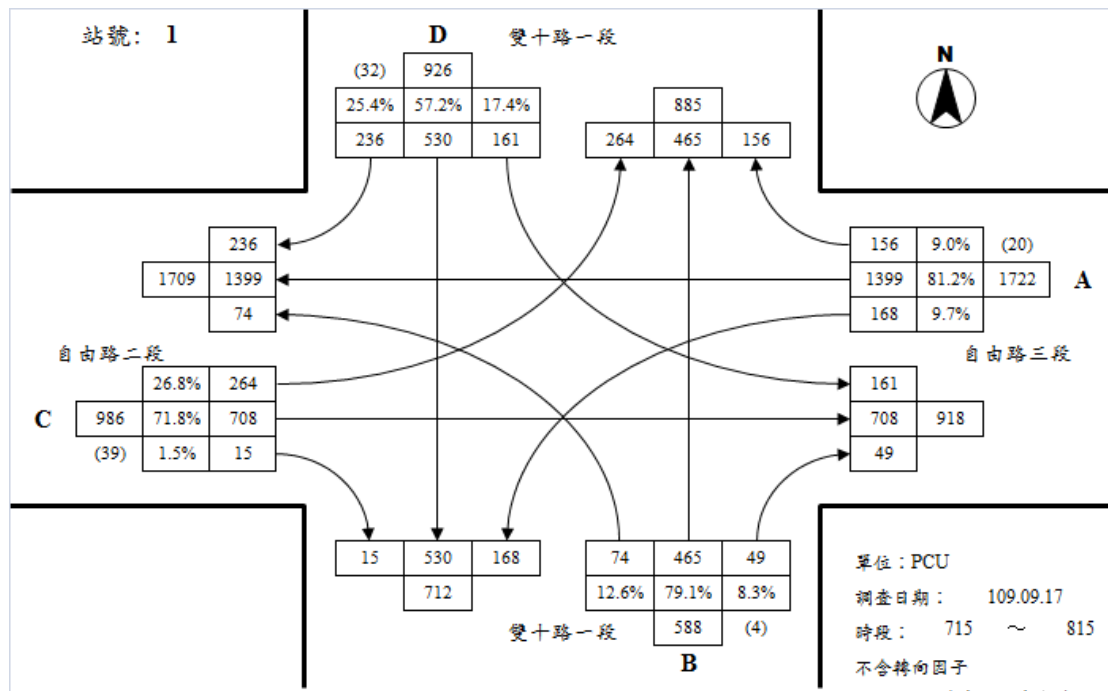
站號: 1

D 雙十路一段

(32) 926

| 25.4% | 57.2% | 17.4% |
|---|---|---|
| 236 | 530 | 161 |

885

| 264 | 465 | 156 |
|---|---|---|

N

236
1709 1399
74

| 156 | 9.0% | (20) |
|---|---|---|
| 1399 | 81.2% | 1722 |
| 168 | 9.7% | |

A

自由路二段

自由路三段

| | 26.8% | 264 |
|---|---|---|
| 986 | 71.8% | 708 |
| (39) | 1.5% | 15 |

C

161
708 918
49

| 15 | 530 | 168 |
|---|---|---|
| | 712 | |

| 74 | 465 | 49 |
|---|---|---|
| 12.6% | 79.1% | 8.3% |
| | 588 | (4) |

雙十路一段

B

單位:PCU
調查日期: 109.09.17
時段: 715 ~ 815
不含轉向因子